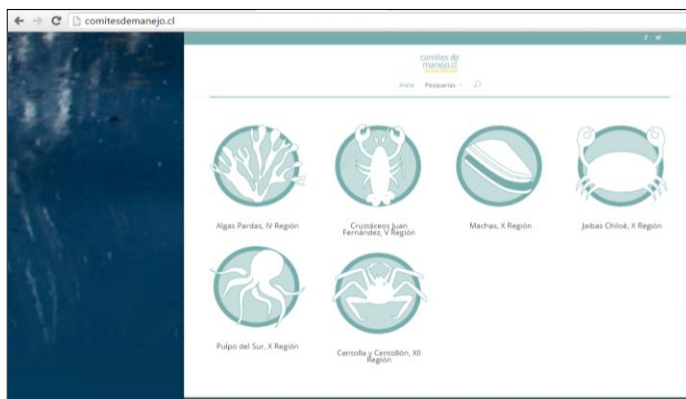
comitesdemanejo.cl

f t

comites de manejo.cl

Inicio Pesquerías

Algas Pardas, IV Región

Crustáceos Juan Fernández, V Región

Machas, X Región

Jaibas Chiloé, X Región

Pulpo del Sur, X Región

Centolla y Centollón, XII Región